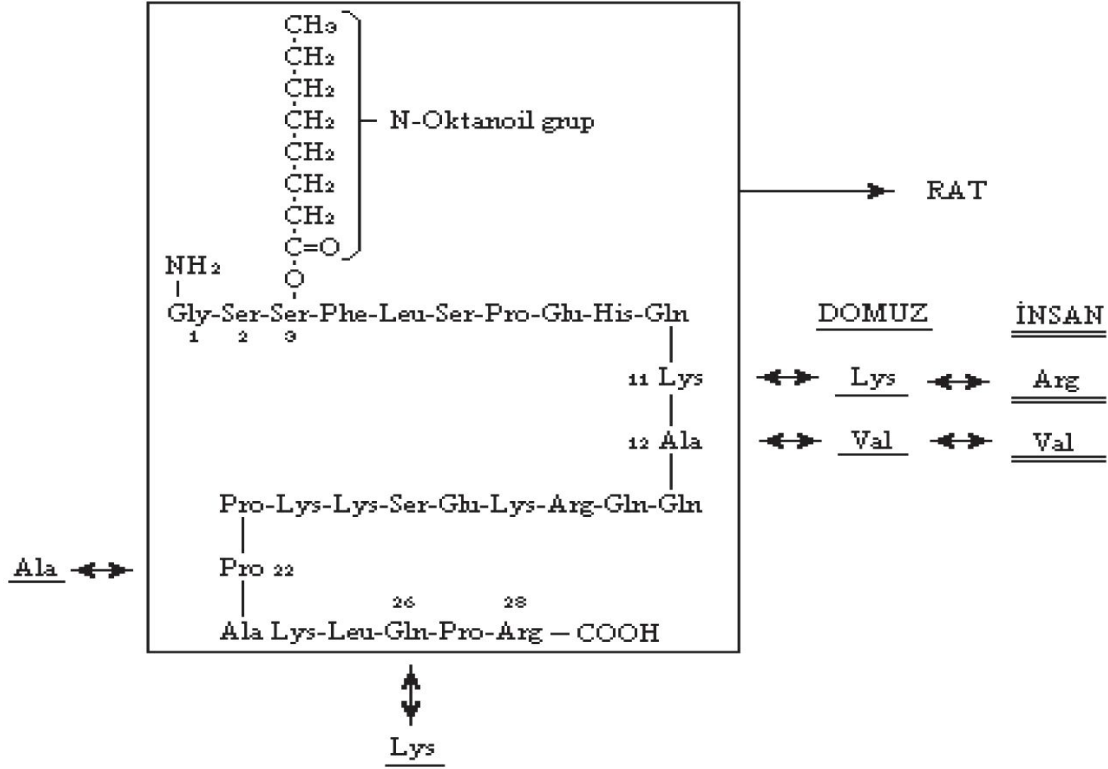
$CH_3$
$CH_2$
$CH_2$
$CH_2$
$CH_2$
$CH_2$
$CH_2$
C=O
O

N-Oktanoil grup

RAT

$NH_2$
Gly-Ser-Ser-Phe-Leu-Ser-Pro-Glu-His-Gln
1 2 3

DOMUZ

İNSAN

11 Lys

Lys

Arg

12 Ala

Val

Val

Pro-Lys-Lys-Ser-Glu-Lys-Arg-Gln-Gln

Ala

Pro 22

26 28
Ala Lys-Leu-Gln-Pro-Arg – COOH

Lys